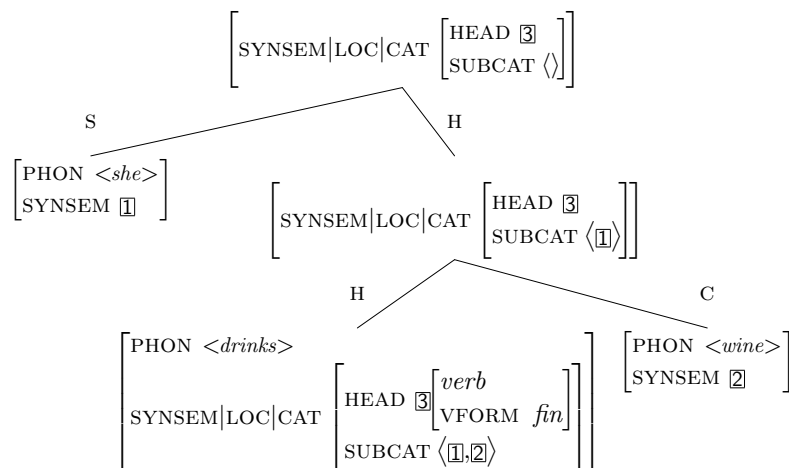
$\begin{bmatrix} \text{SYNSEM}|\text{LOC}|\text{CAT} \begin{bmatrix} \text{HEAD } \boxed{3} \\ \text{SUBCAT } \langle\rangle \end{bmatrix} \end{bmatrix}$

S

H

$\begin{bmatrix} \text{PHON } <\textit{she}> \\ \text{SYNSEM } \boxed{1} \end{bmatrix}$

$\begin{bmatrix} \text{SYNSEM}|\text{LOC}|\text{CAT} \begin{bmatrix} \text{HEAD } \boxed{3} \\ \text{SUBCAT } \langle\boxed{1}\rangle \end{bmatrix} \end{bmatrix}$

H

C

$\begin{bmatrix} \text{PHON } <\textit{drinks}> \\ \text{SYNSEM}|\text{LOC}|\text{CAT} \begin{bmatrix} \text{HEAD } \boxed{3} \begin{bmatrix} \textit{verb} \\ \text{VFORM } \textit{fin} \end{bmatrix} \\ \text{SUBCAT } \langle\boxed{1},\boxed{2}\rangle \end{bmatrix} \end{bmatrix}$

$\begin{bmatrix} \text{PHON } <\textit{wine}> \\ \text{SYNSEM } \boxed{2} \end{bmatrix}$